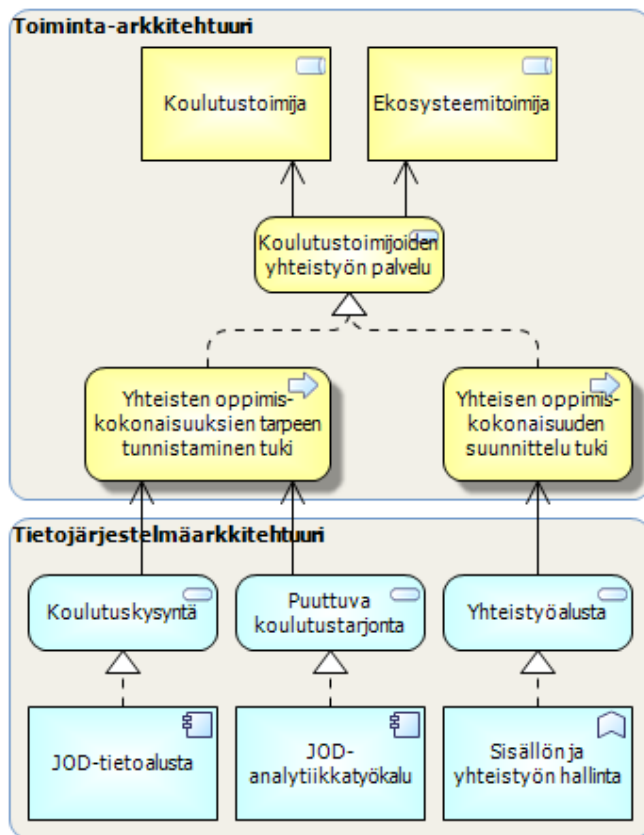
Toiminta-arkkitehtuuri

Koulutustoimija

Ekosysteemitoimija

Koulutustoimijoiden yhteistyön palvelu

Yhteisten oppimiskokonaisuuksien tarpeen tunnistaminen tuki

Yhteisen oppimiskokonaisuuden suunnittelu tuki

Tietojärjestelmäarkkitehtuuri

Koulutuskysyntä

Puuttuva koulutustarjonta

Yhteistyöalusta

JOD-tietoalusta

JOD-analytiikkatyökalu

Sisällön ja yhteistyön hallinta